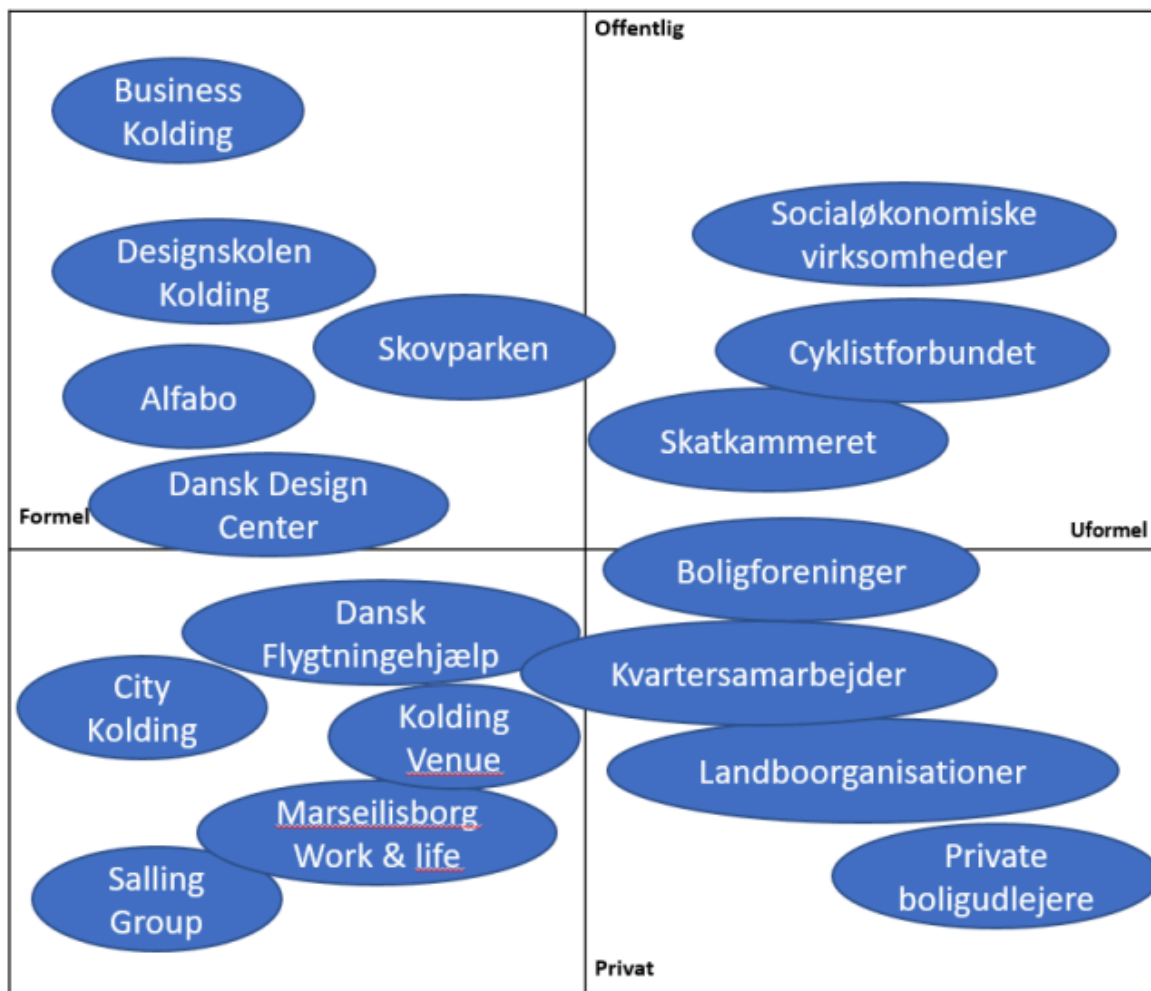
Offentlig

Business Kolding

Socialøkonomiske virksomheder

Designskolen Kolding

Skovparken

Cyklistforbundet

Alfabo

Skatkammeret

Dansk Design Center

Formel

Uformel

Boligforeninger

Dansk Flygtningehjælp

Kvartersamarbejder

City Kolding

Kolding Venue

Landboorganisationer

Marseilisborg Work & life

Private boligudlejere

Salling Group

Privat